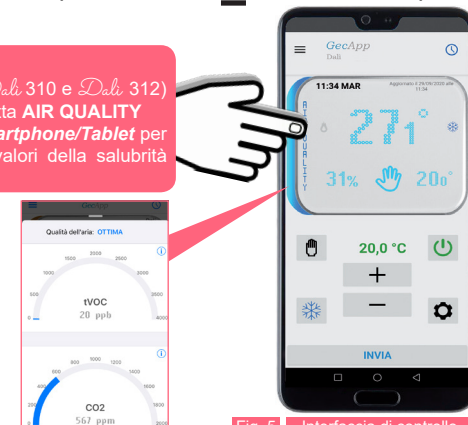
Dali 310 e Dali 312) tta AIR QUALITY artphone/Tablet per valori della salubrità

GecApp
Dali
11:34 MAR
Aggiornato il 28/06/2025 alle 11:34
AIR QUALITY
27.1°
31%
20°
20,0 °C
+
−
INVIA

GecApp
Qualità dell'aria: OTTIMA
1000 1500 2000 2500 3000 3500 500 0 4000
tVOC
20 ppb
600 800 1000 1200 1400 1600 400 1800 2000
CO2
567 ppm

Fig. 5 - Interfaccia di controllo